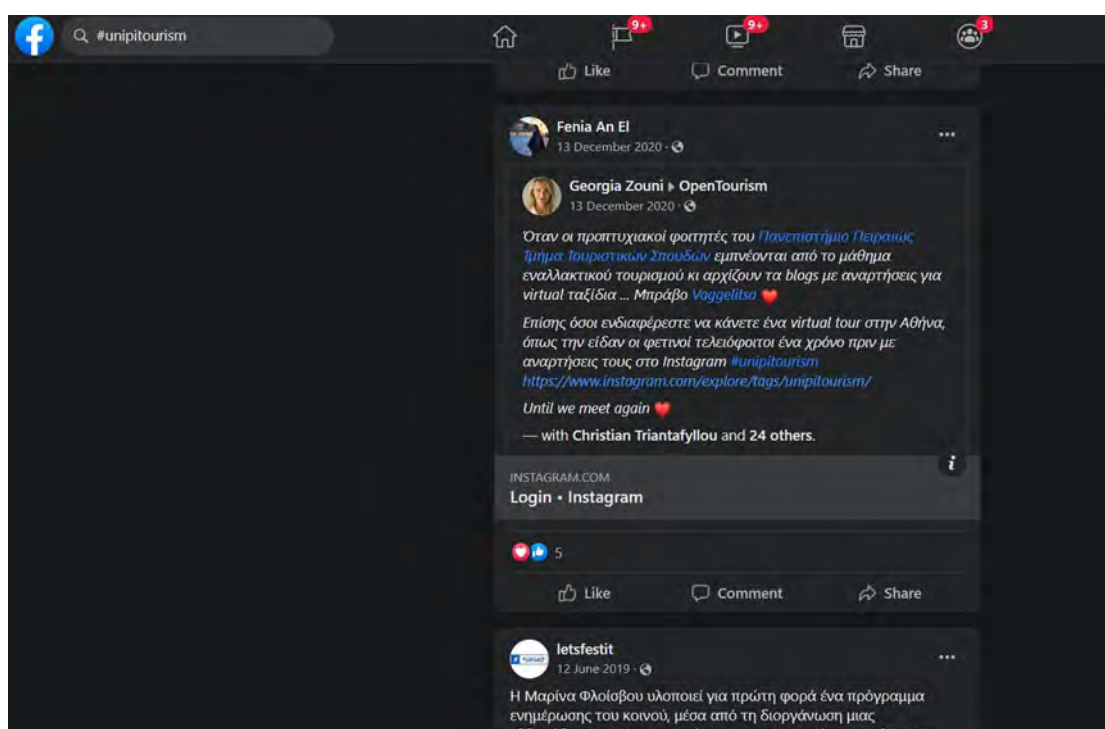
#unipitourism

9+ 9+ 3

Like Comment Share

Fenia An El
13 December 2020 ·

Georgia Zouni ▸ OpenTourism
13 December 2020 ·

Όταν οι προπτυχιακοί φοιτητές του Πανεπιστήμιο Πειραιώς Τμήμα Τουριστικών Σπουδών εμπνέονται από το μάθημα εναλλακτικού τουρισμού κι αρχίζουν τα blogs με αναρτήσεις για virtual ταξίδια ... Μπράβο Vaggelitsa

Επίσης όσοι ενδιαφέρεστε να κάνετε ένα virtual tour στην Αθήνα, όπως την είδαν οι φετινοί τελειόφοιτοι ένα χρόνο πριν με αναρτήσεις τους στο Instagram #unipitourism https://www.instagram.com/explore/tags/unipitourism/

Until we meet again

— with Christian Triantafyllou and 24 others.

INSTAGRAM.COM
Login • Instagram

5

Like Comment Share

letsfestit
12 June 2019 ·

Η Μαρίνα Φλοίσβου υλοποιεί για πρώτη φορά ένα πρόγραμμα ενημέρωσης του κοινού, μέσα από τη διοργάνωση μιας